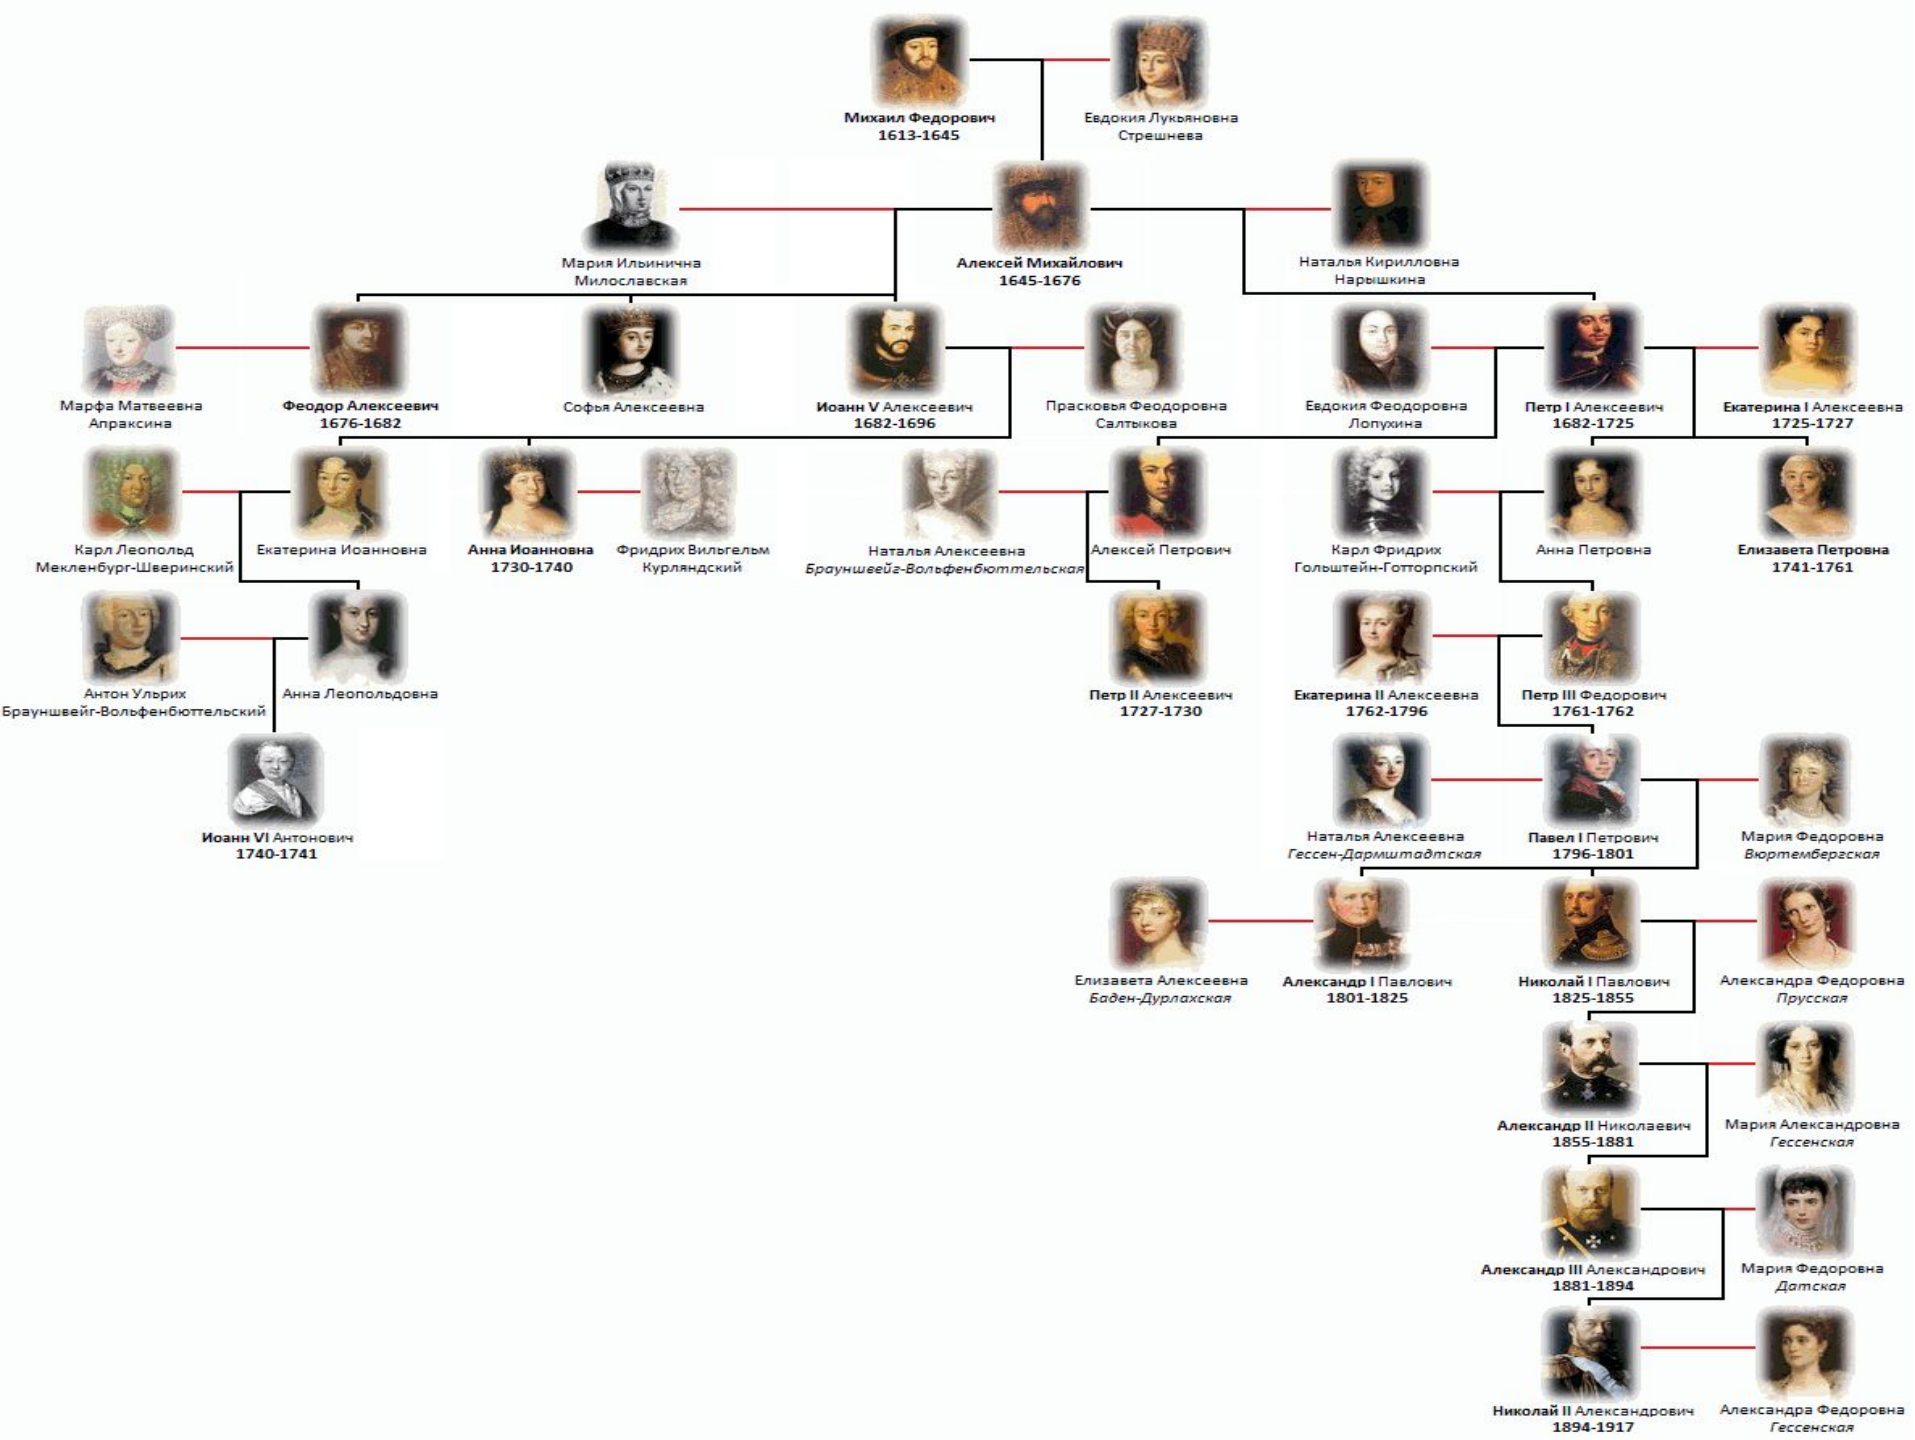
Михаил Федорович
1613-1645

Евдокия Лукьяновна
Стрешнева

Мария Ильинична
Милославская

Алексей Михайлович
1645-1676

Наталья Кирилловна
Нарышкина

Марфа Матвеевна
Апраксина

Феодор Алексеевич
1676-1682

Софья Алексеевна

Иоанн V Алексеевич
1682-1696

Прасковья Феодоровна
Салтыкова

Евдокия Феодоровна
Лопухина

Петр I Алексеевич
1682-1725

Екатерина I Алексеевна
1725-1727

Карл Леопольд
Мекленбург-Шверинский

Екатерина Иоанновна

Анна Иоанновна
1730-1740

Фридрих Вильгельм
Курляндский

Наталья Алексеевна
Брауншвейг-Вольфенбюттельская

Алексей Петрович

Карл Фридрих
Гольштейн-Готторпский

Анна Петровна

Елизавета Петровна
1741-1761

Антон Ульрих
Брауншвейг-Вольфенбюттельский

Анна Леопольдовна

Петр II Алексеевич
1727-1730

Екатерина II Алексеевна
1762-1796

Петр III Федорович
1761-1762

Иоанн VI Антонович
1740-1741

Наталья Алексеевна
Гессен-Дармштадтская

Павел I Петрович
1796-1801

Мария Федоровна
Вюртембергская

Елизавета Алексеевна
Баден-Дурлахская

Александр I Павлович
1801-1825

Николай I Павлович
1825-1855

Александра Федоровна
Прусская

Александр II Николаевич
1855-1881

Мария Александровна
Гессенская

Александр III Александрович
1881-1894

Мария Федоровна
Датская

Николай II Александрович
1894-1917

Александра Федоровна
Гессенская